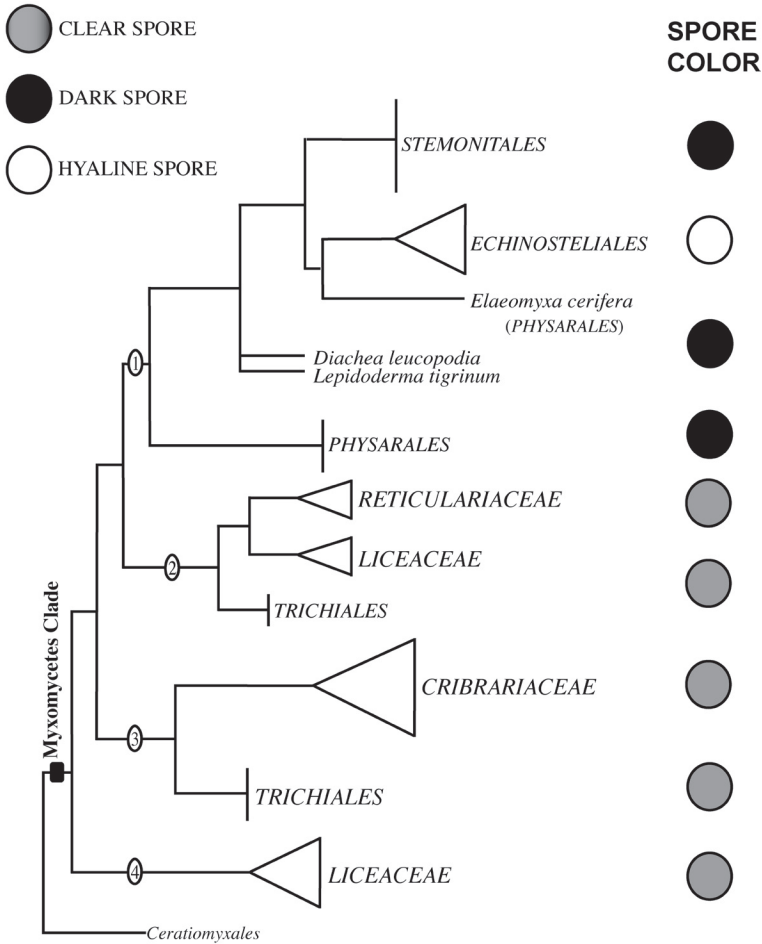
CLEAR SPORE

DARK SPORE

HYALINE SPORE

SPORE COLOR

STEMONITALES

ECHINOSTELIALES

Elaeomyxa cerifera (PHYSARALES)

Diachea leucopodia

Lepidoderma tigrinum

1

PHYSARALES

RETICULARIACEAE

LICEACEAE

2

TRICHIALES

Myxomycetes Clade

CRIBRARIACEAE

3

TRICHIALES

4

LICEACEAE

Ceratiomyxales